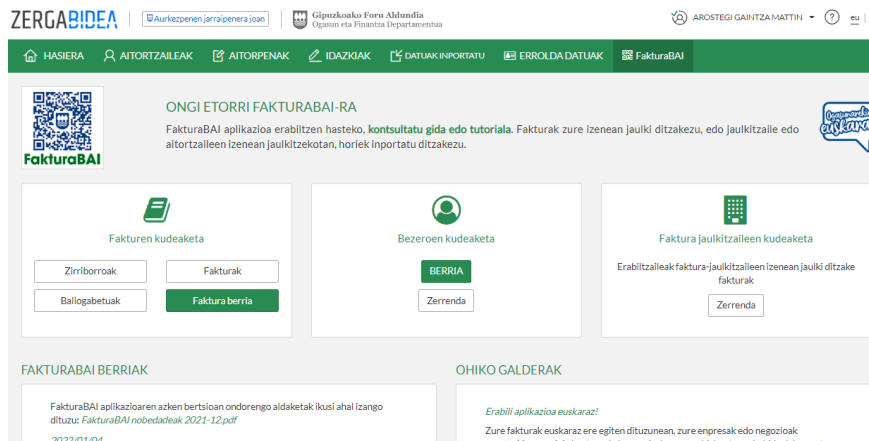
ZERGABIDEA Aurkezpenen jarraipenera joan Gipuzkoako Foru Aldundia Ogasun eta Finantza Departamentua

AROSTEGI GAINTZA MATTIN ? eu

HASIERA AITORTZAILEAK AITORPENAK IDAZKIAK DATUAK INPORTATU ERROLDA DATUAK FakturaBAI

FakturaBAI

ONGI ETORRI FAKTURABAI-RA

FakturaBAI aplikazioa erabiltzen hasteko, kontsultatu gida edo tutoriala. Fakturak zure izenean jaulki ditzakezu, edo jaulkitzaile edo aitortzaileen izenean jaulkitzekotan, horiek inportatu ditzakezu.

Fakturen kudeaketa

Zirriborroak

Fakturak

Baliogabetuak

Faktura berria

Bezeroen kudeaketa

BERRIA

Zerrenda

Faktura jaulkitzaileen kudeaketa

Erabiltzaileak faktura-jaulkitzaileen izenean jaulki ditzake fakturak

Zerrenda

FAKTURABAI BERRIAK

FakturaBAI aplikazioaren azken bertsioan ondorengo aldaketak ikusi ahal izango dituzu: FakturaBAI nobedadeak 2021-12.pdf

2022/01/04

OHIKO GALDERAK

Erabili aplikazioa euskaraz!

Zure fakturak euskaraz ere egiten dituzunean, zure enpresak edo negozioak